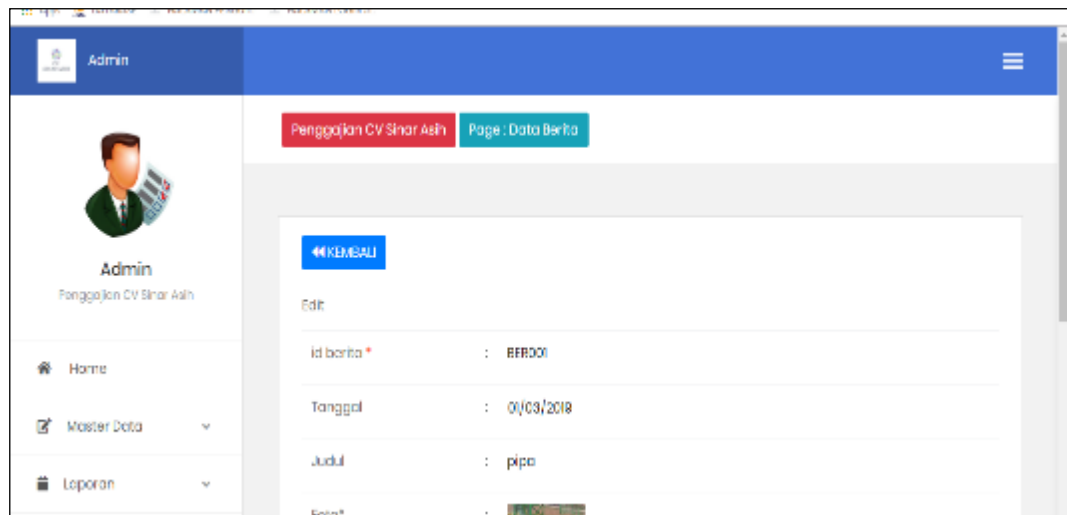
Admin

Penggajian CV Sinar Asih

Page : Data Berita

Admin

Penggajian CV Sinar Asih

Home

Master Data

Laporan

KEMBALI

Edit

| id berita * | : BER001 |
|---|---|
| Tanggal | : 01/03/2018 |
| Judul | : pipa |
| Foto* | : |